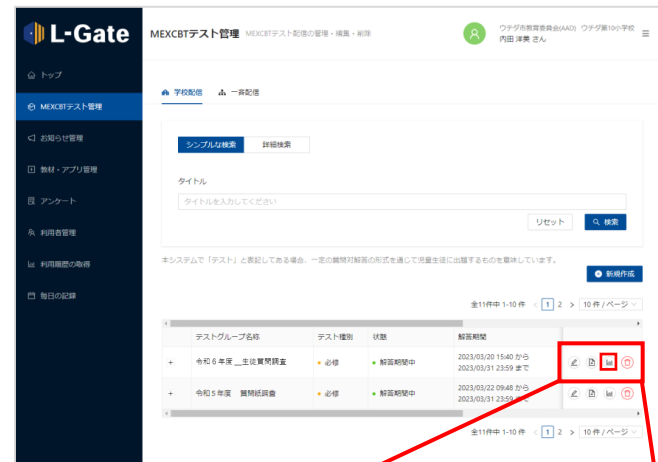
L-Gate

トップ
MEXCBTテスト管理
お知らせ管理
教材・アプリ管理
アンケート
利用者管理
利用履歴の取得
毎日の記録

MEXCBTテスト管理 MEXCBTテスト配信の管理・編集・削除

ウチダ市教育委員会(AAD) ウチダ第10小学校
内田 洋美 さん

学校配信 一斉配信

シンプルな検索 詳細検索

タイトル
タイトルを入力してください
リセット 検索

本システムで「テスト」と表記してある場合、一定の質問対解答の形式を通じて児童生徒に出題するものを意味しています。

新規作成

全11件中 1-10 件 < 1 2 > 10 件 / ページ

| | テストグループ名称 | テスト種別 | 状態 | 解答期間 | |
|---|---|---|---|---|---|
| + | 令和６年度＿生徒質問調査 | • 必修 | • 解答期間中 | 2023/03/20 15:40 から 2023/03/31 23:59 まで | |
| + | 令和５年度 質問紙調査 | • 必修 | • 解答期間中 | 2023/03/22 09:48 から 2023/03/31 23:59 まで | |

全11件中 1-10 件 < 1 2 > 10 件 / ページ